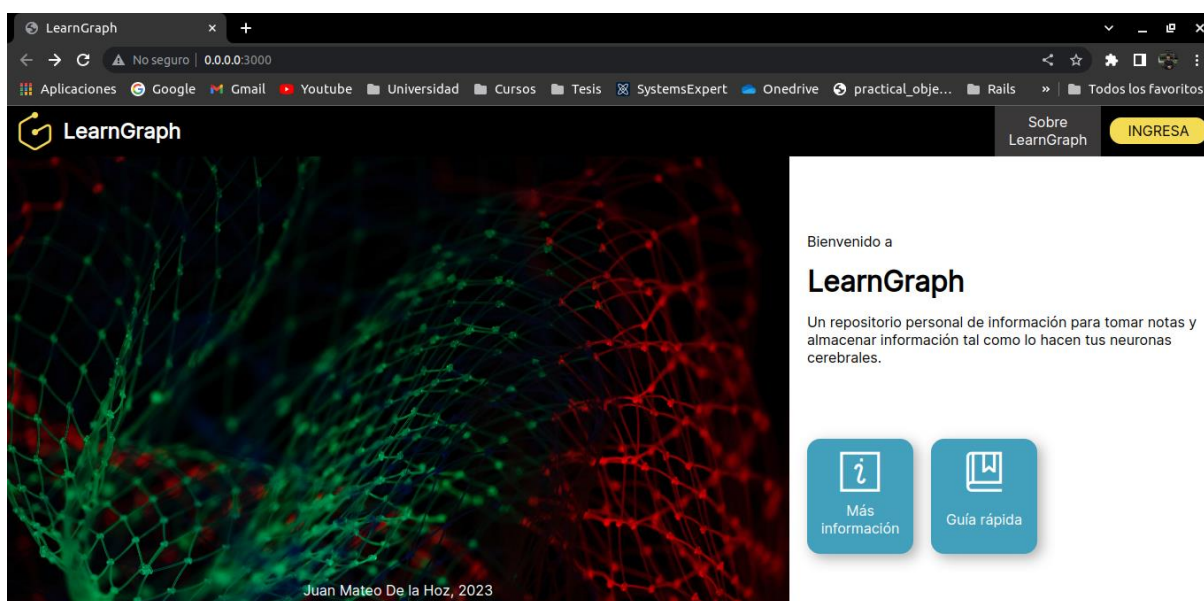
LearnGraph ×
+
No seguro | 0.0.0.0:3000
Aplicaciones Google Gmail Youtube Universidad Cursos Tesis SystemsExpert Onedrive practical_obje... Rails » Todos los favoritos
LearnGraph
Sobre LearnGraph
INGRESA
Bienvenido a
LearnGraph
Un repositorio personal de información para tomar notas y almacenar información tal como lo hacen tus neuronas cerebrales.
Más información
Guía rápida
Juan Mateo De la Hoz, 2023